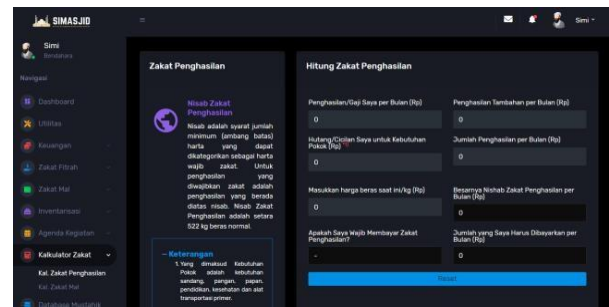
SIMASJID

Simi
Bendahara

Navigasi

Dashboard

Utilitas

Keuangan

Zakat Fitrah

Zakat Mal

Inventarisasi

Agenda Kegiatan

Kalkulator Zakat

Kal. Zakat Penghasilan

Kal. Zakat Mal

Database Mustahik

Simi

Zakat Penghasilan

Nisab Zakat Penghasilan

Nisab adalah syarat jumlah minimum (ambang batas) harta yang dapat dikategorikan sebagai harta wajib zakat. Untuk penghasilan yang diwajibkan zakat adalah penghasilan yang berada diatas nisab. Nisab Zakat Penghasilan adalah setara 522 kg beras normal.

- Keterangan

1. Yang dimaksud Kebutuhan Pokok adalah kebutuhan sandang, pangan, papan, pendidikan, kesehatan dan alat transportasi primer.

Hitung Zakat Penghasilan

Penghasilan/Gaji Saya per Bulan (Rp)

0

Penghasilan Tambahan per Bulan (Rp)

0

Hutang/Cicilan Saya untuk Kebutuhan Pokok (Rp) (1)

0

Jumlah Penghasilan per Bulan (Rp)

0

Masukkan harga beras saat ini/kg (Rp)

0

Besarnya Nishab Zakat Penghasilan per Bulan (Rp)

0

Apakah Saya Wajib Membayar Zakat Penghasilan?

-

Jumlah yang Saya Harus Dibayarkan per Bulan (Rp)

0

Reset